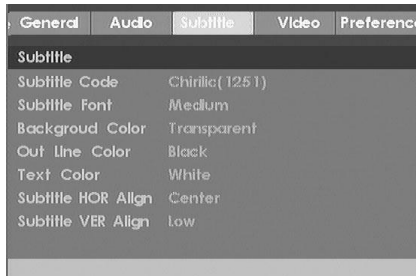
General Audio Subtitle Video Preferenc

Subtitle

| | |
|---|---|
| Subtitle Code | Chirilic(1251) |
| Subtitle Font | Medium |
| Backgroud Color | Transparent |
| Out Line Color | Black |
| Text Color | White |
| Subtitle HOR Align | Center |
| Subtitle VER Align | Low |